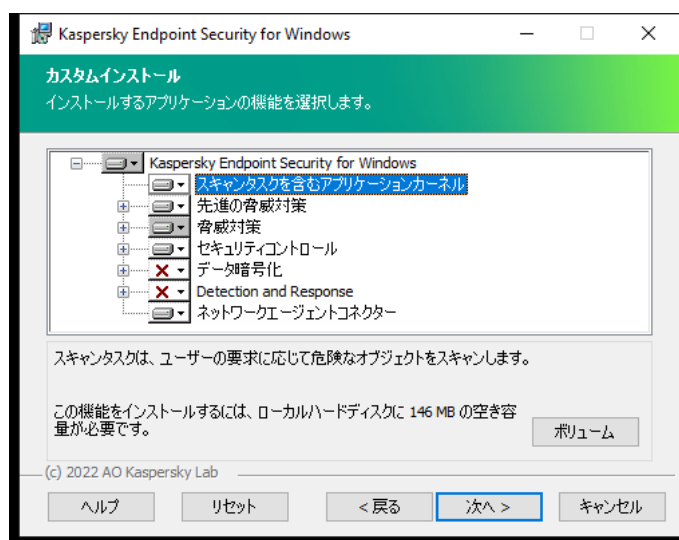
Kaspersky Endpoint Security for Windows

カスタムインストール
インストールするアプリケーションの機能を選択します。

Kaspersky Endpoint Security for Windows
スキャンタスクを含むアプリケーションカーネル
先進の脅威対策
脅威対策
セキュリティコントロール
データ暗号化
Detection and Response
ネットワークエージェントコネクター

スキャンタスクは、ユーザーの要求に応じて危険なオブジェクトをスキャンします。

この機能をインストールするには、ローカルハードディスクに 146 MB の空き容量が必要です。

ボリューム

(c) 2022 AO Kaspersky Lab

ヘルプ　リセット　< 戻る　次へ >　キャンセル